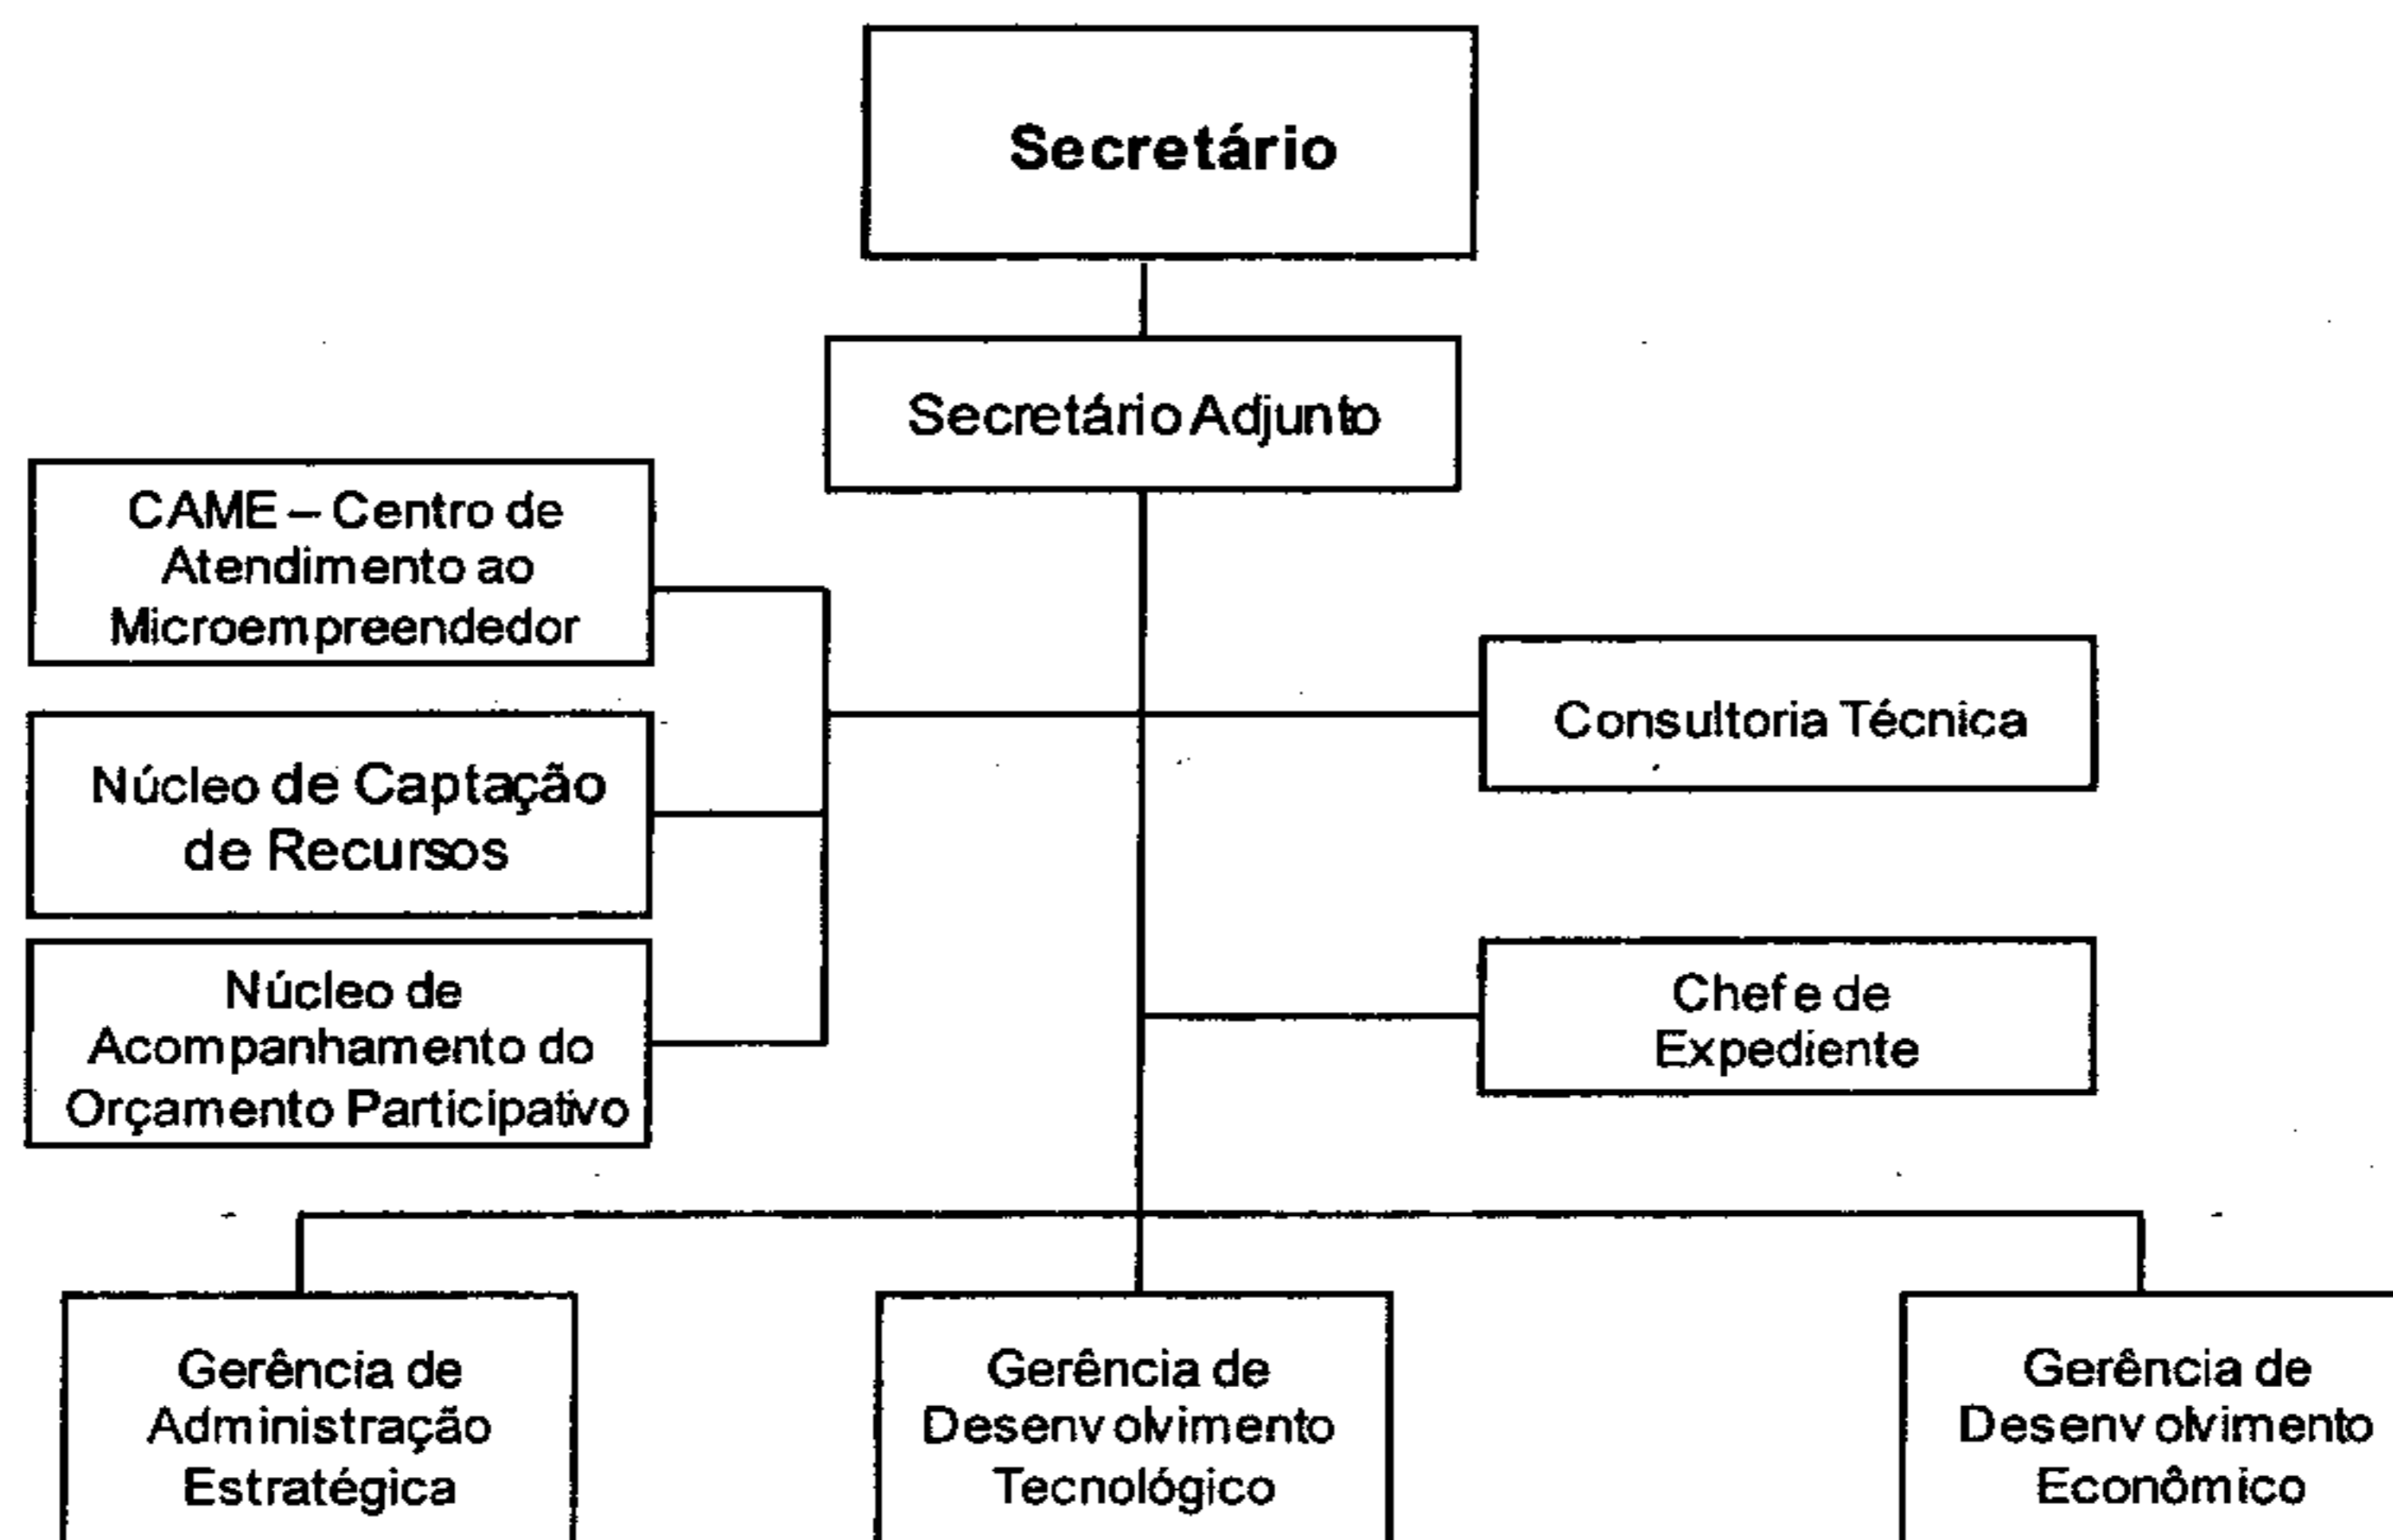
Secretário

Secretário Adjunto

CAME – Centro de Atendimento ao Microempreendedor

Núcleo de Captação de Recursos

Núcleo de Acompanhamento do Orçamento Participativo

Consultoria Técnica

Chefe de Expediente

Gerência de Administração Estratégica

Gerência de Desenvolvimento Tecnológico

Gerência de Desenvolvimento Econômico